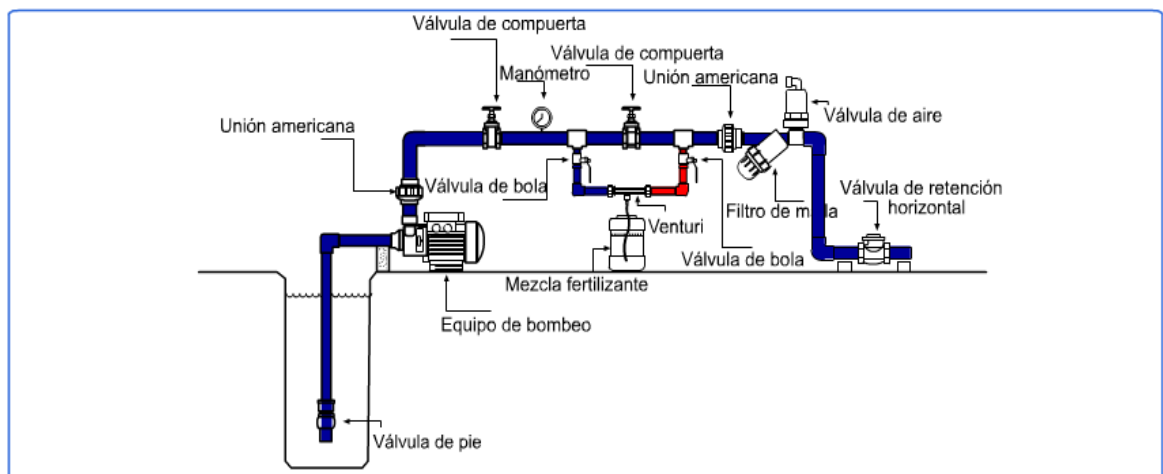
Válvula de compuerta

Válvula de compuerta

Manómetro

Unión americana

Válvula de aire

Unión americana

Válvula de bola

Válvula de retención horizontal

Filtro de malla

Venturi

Válvula de bola

Mezcla fertilizante

Equipo de bombeo

Válvula de pie